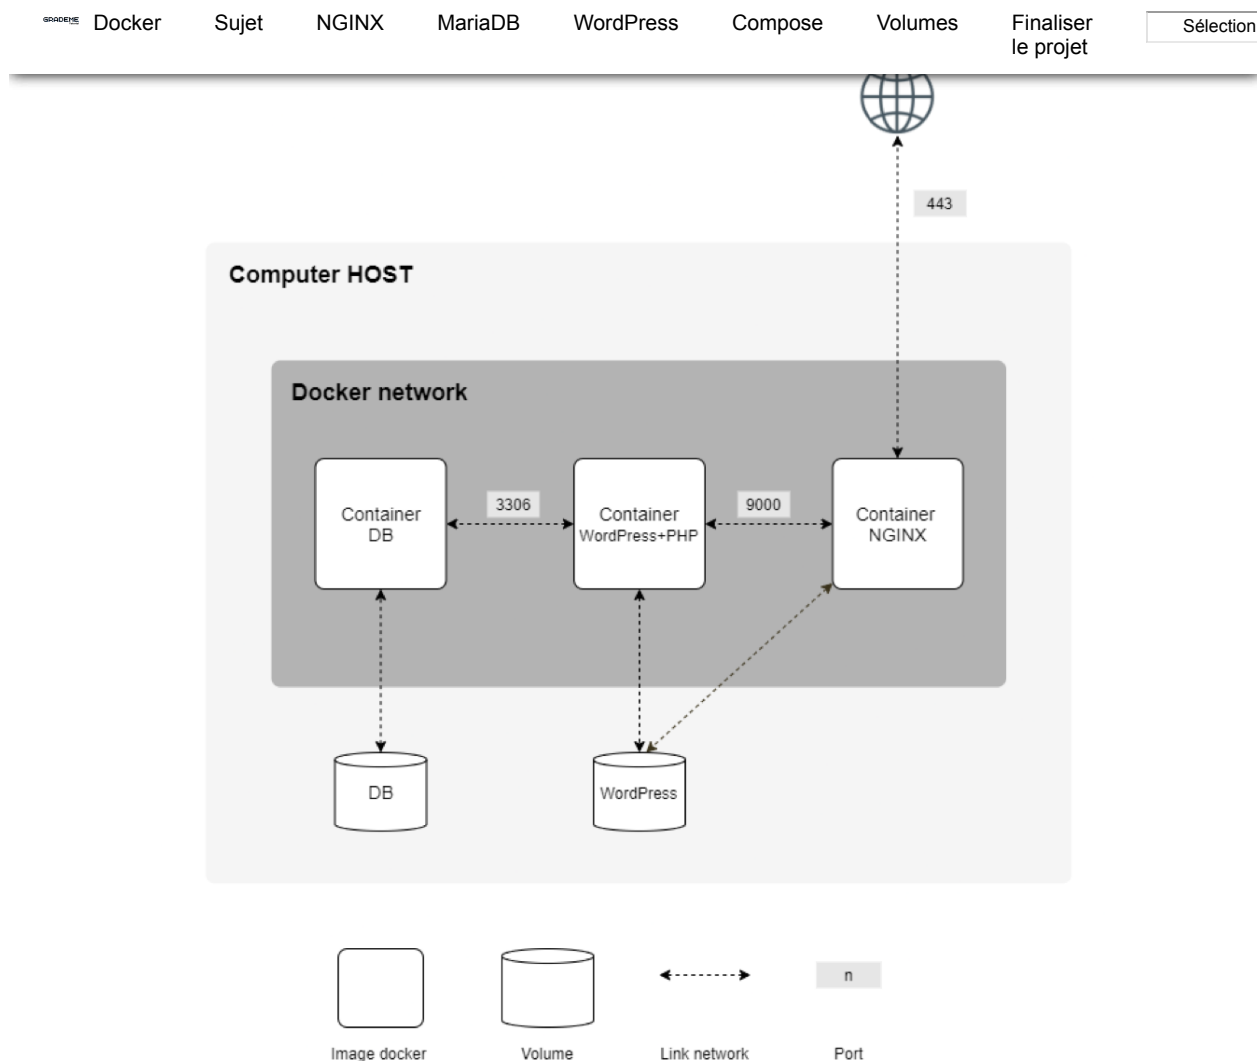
GRADEME Docker Sujet NGINX MariaDB WordPress Compose Volumes Finaliser le projet Sélection

443

Computer HOST

Docker network

Container DB

3306

Container WordPress+PHP

9000

Container NGINX

DB

WordPress

Image docker

Volume

Link network

n

Port